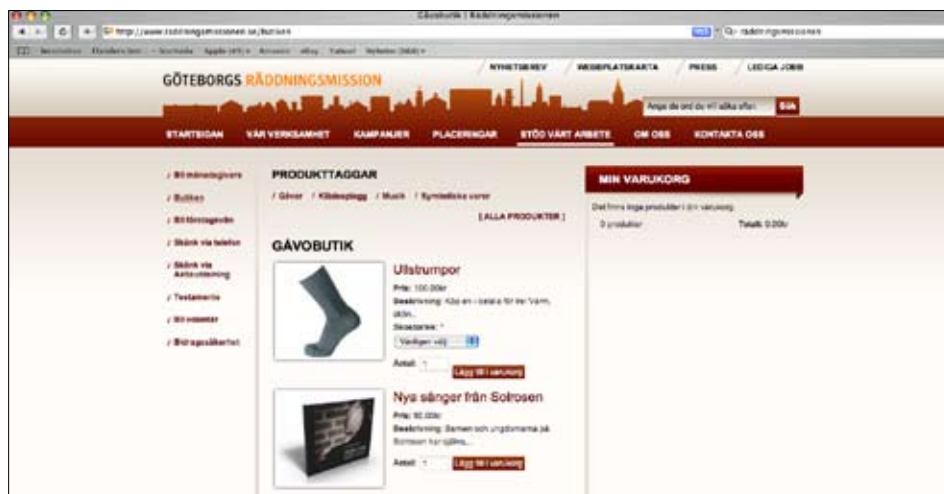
Gåvobutik | Räddningsmissionen

http://www.raddningsmissionen.se/butiken

Q- räddningsmissionen

GÖTEBORGS RÄDDNINGSMISSION

NYHETSBREV   WEBBPLATSKARTA   PRESS   LEDIGA JOBB

Ange de ord du vill söka efter   Sök

STARTSIDAN   VÅR VERKSAMHET   KAMPANJER   PLACERINGAR   STÖD VÅRT ARBETE   OM OSS   KONTAKTA OSS

/ Bli månadsgivare
/ Butiken
/ Bli företagsvän
/ Skänk via telefon
/ Skänk via Autoutdelning
/ Testamente
/ Bli volontär
/ Bidragssäkerhet

PRODUKTTAGGAR

/ Gåvor / Klädesplagg / Musik / Symboliska varor

[ ALLA PRODUKTER ]

GÅVOBUTIK

Ullstrumpor

Pris: 100.00kr

Beskrivning: Köp en - skänk för en varm, skön...

Storlek: *

Vänligen välj

Antal: 1   Lägg till varukorg

Nya sånger från Solrosen

Pris: 90.00kr

Beskrivning: Barnen och ungdomarna på Solrosen har spelat...

Antal: 1   Lägg till varukorg

MIN VARUKORG

Det finns inga produkter i din varukorg.

0 produkter   Totalt: 0.00kr